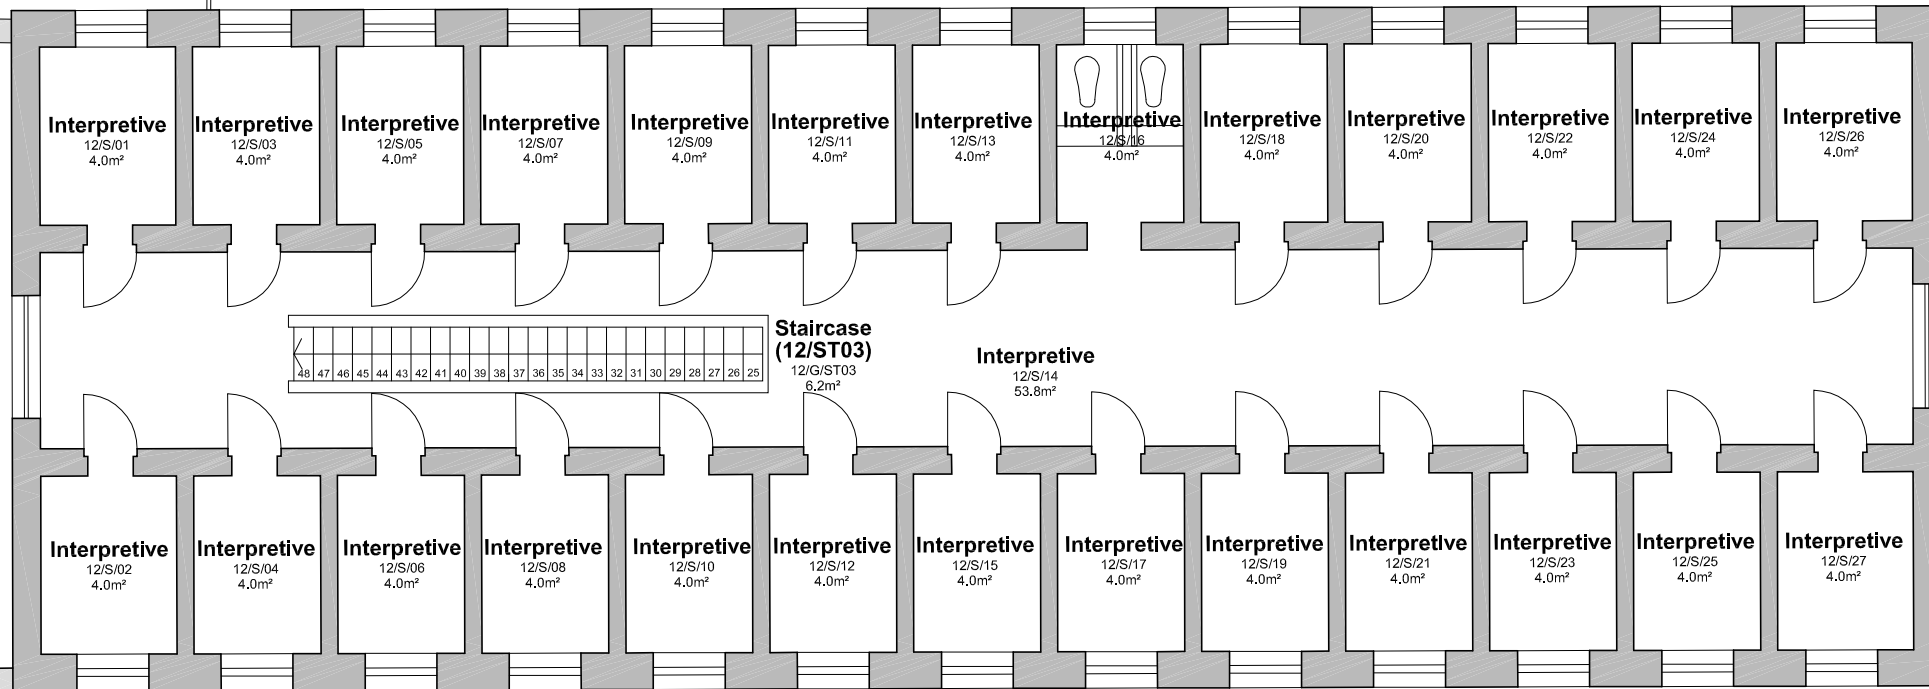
Interpretive
12/S/01
4.0m²

Interpretive
12/S/03
4.0m²

Interpretive
12/S/05
4.0m²

Interpretive
12/S/07
4.0m²

Interpretive
12/S/09
4.0m²

Interpretive
12/S/11
4.0m²

Interpretive
12/S/13
4.0m²

Interpretive
12/S/16
4.0m²

Interpretive
12/S/18
4.0m²

Interpretive
12/S/20
4.0m²

Interpretive
12/S/22
4.0m²

Interpretive
12/S/24
4.0m²

Interpretive
12/S/26
4.0m²

48 47 46 45 44 43 42 41 40 39 38 37 36 35 34 33 32 31 30 29 28 27 26 25

Staircase
(12/ST03)
12/G/ST03
6.2m²

Interpretive
12/S/14
53.8m²

Interpretive
12/S/02
4.0m²

Interpretive
12/S/04
4.0m²

Interpretive
12/S/06
4.0m²

Interpretive
12/S/08
4.0m²

Interpretive
12/S/10
4.0m²

Interpretive
12/S/12
4.0m²

Interpretive
12/S/15
4.0m²

Interpretive
12/S/17
4.0m²

Interpretive
12/S/19
4.0m²

Interpretive
12/S/21
4.0m²

Interpretive
12/S/23
4.0m²

Interpretive
12/S/25
4.0m²

Interpretive
12/S/27
4.0m²